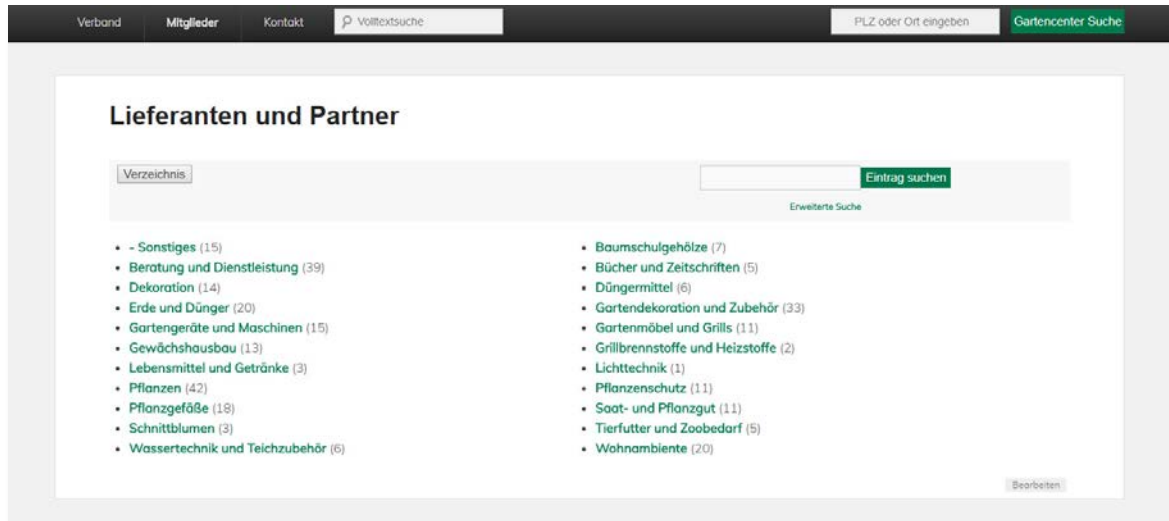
Verband Mitglieder Kontakt Volltextsuche PLZ oder Ort eingeben Gartencenter Suche

Lieferanten und Partner

Verzeichnis

Eintrag suchen

Erweiterte Suche

- - Sonstiges (15)
- Beratung und Dienstleistung (39)
- Dekoration (14)
- Erde und Dünger (20)
- Gartengeräte und Maschinen (15)
- Gewächshausbau (13)
- Lebensmittel und Getränke (3)
- Pflanzen (42)
- Pflanzgefäße (18)
- Schnittblumen (3)
- Wassertechnik und Teichzubehör (6)

- Baumschulgehölze (7)
- Bücher und Zeitschriften (5)
- Düngermittel (6)
- Gartendekoration und Zubehör (33)
- Gartenmöbel und Grills (11)
- Grillbrennstoffe und Heizstoffe (2)
- Lichttechnik (1)
- Pflanzenschutz (11)
- Saat- und Pflanzgut (11)
- Tierfutter und Zoobedarf (5)
- Wohnambiente (20)

Bearbeiten